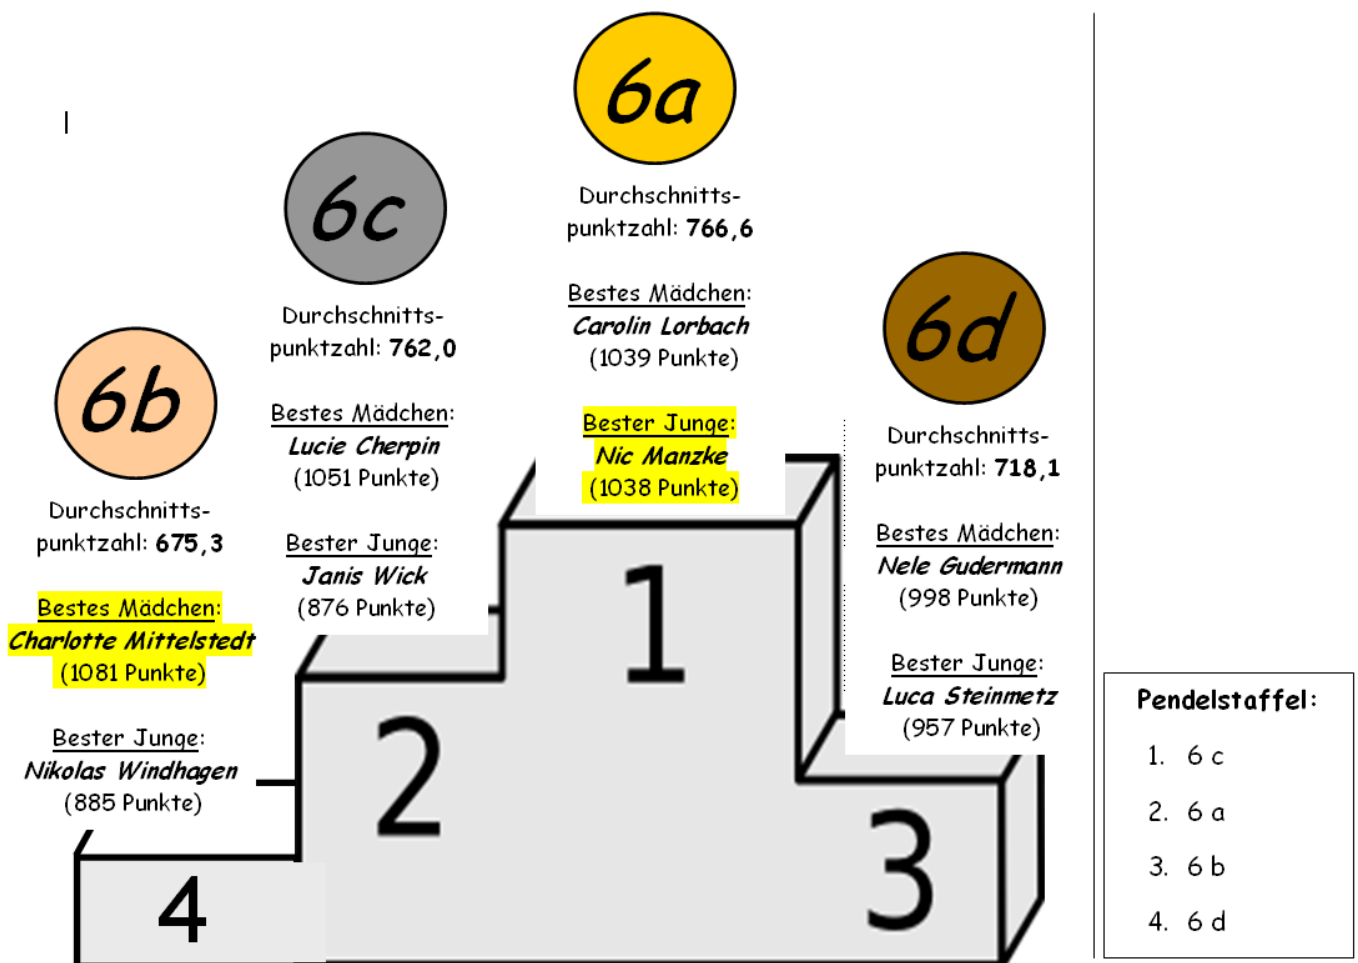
6a

Durchschnitts-punktzahl: 766,6

Bestes Mädchen:
Carolin Lorbach
(1039 Punkte)

Bester Junge:
Nic Manzke
(1038 Punkte)

6c

Durchschnitts-punktzahl: 762,0

Bestes Mädchen:
Lucie Cherpin
(1051 Punkte)

Bester Junge:
Janis Wick
(876 Punkte)

6b

Durchschnitts-punktzahl: 675,3

Bestes Mädchen:
Charlotte Mittelstedt
(1081 Punkte)

Bester Junge:
Nikolas Windhagen
(885 Punkte)

6d

Durchschnitts-punktzahl: 718,1

Bestes Mädchen:
Nele Gudermann
(998 Punkte)

Bester Junge:
Luca Steinmetz
(957 Punkte)

1

2

3

4

Pendelstaffel:
1. 6 c
2. 6 a
3. 6 b
4. 6 d